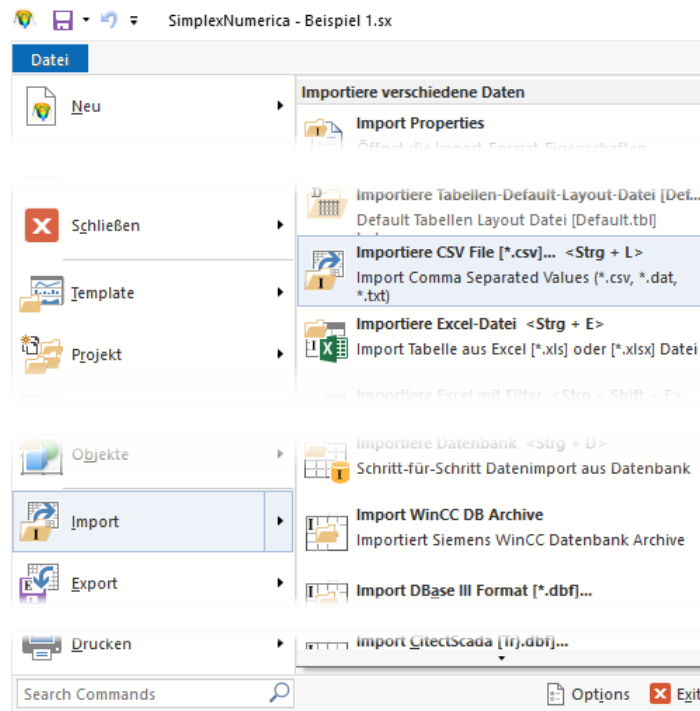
SimplexNumerica - Beispiel 1.sx

Datei

Neu

Schließen

Template

Projekt

Objekte

Import

Export

Drucken

Importiere verschiedene Daten

Import Properties
Öffnet die Import Format Eigenschaften

Importiere Tabellen-Default-Layout-Datei [Def...
Default Tabellen Layout Datei [Default.tbl]

Importiere CSV File [*.csv]... <Strg + L>
Import Comma Separated Values (*.csv, *.dat, *.txt)

Importiere Excel-Datei <Strg + E>
Import Tabelle aus Excel [*.xls] oder [*.xlsx] Datei

Importiere Excel mit Filter <Strg + Shift + E>

Importiere Datenbank <Strg + D>
Schritt-für-Schritt Datenimport aus Datenbank

Import WinCC DB Archive
Importiert Siemens WinCC Datenbank Archive

Import DBase III Format [*.dbf]...

Import CitectScada [Tr].dbf]...

Search Commands

Options

Exit